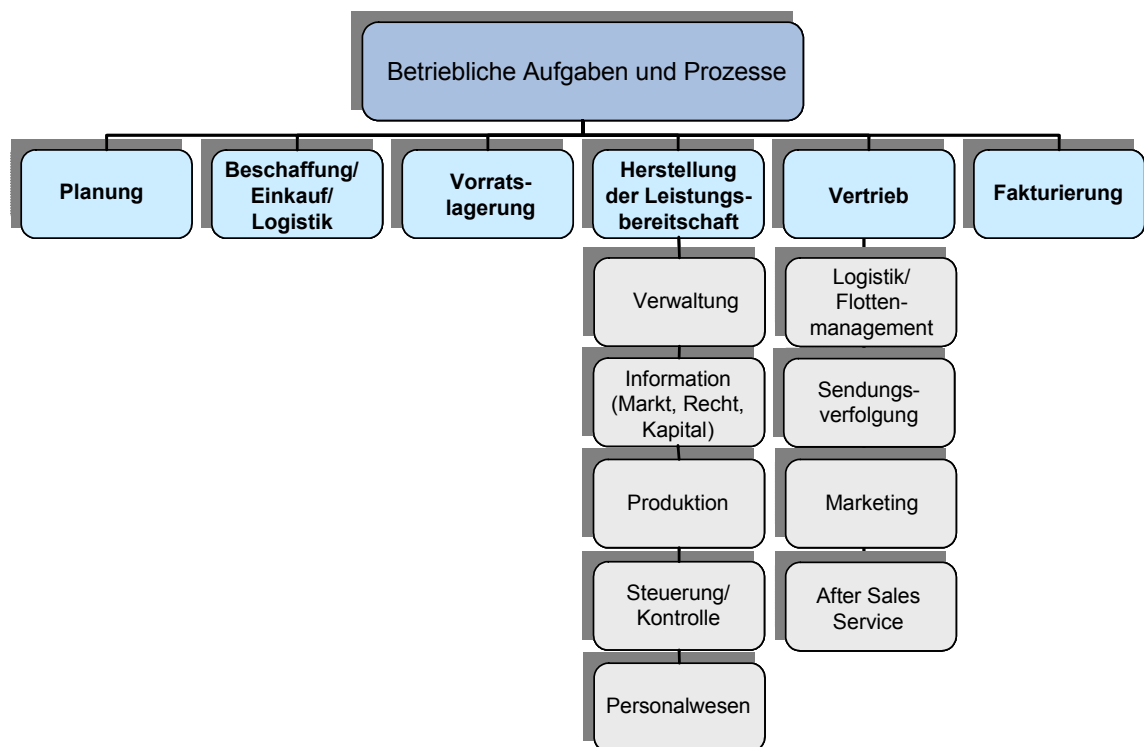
Betriebliche Aufgaben und Prozesse

Planung

Beschaffung/ Einkauf/ Logistik

Vorratslagerung

Herstellung der Leistungsbereitschaft

Verwaltung

Information (Markt, Recht, Kapital)

Produktion

Steuerung/ Kontrolle

Personalwesen

Vertrieb

Logistik/ Flottenmanagement

Sendungsverfolgung

Marketing

After Sales Service

Fakturierung